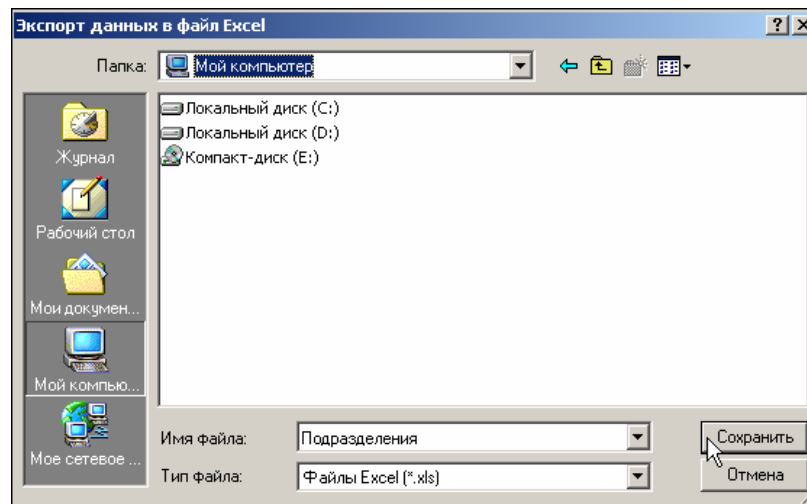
Экспорт данных в файл Excel
?
X
Папка: Мой компьютер
Журнал
Рабочий стол
Мои докумен...
Мой компью...
Мое сетевое ...
Локальный диск (C:)
Локальный диск (D:)
Компакт-диск (E:)
Имя файла: Подразделения
Тип файла: Файлы Excel (*.xls)
Сохранить
Отмена